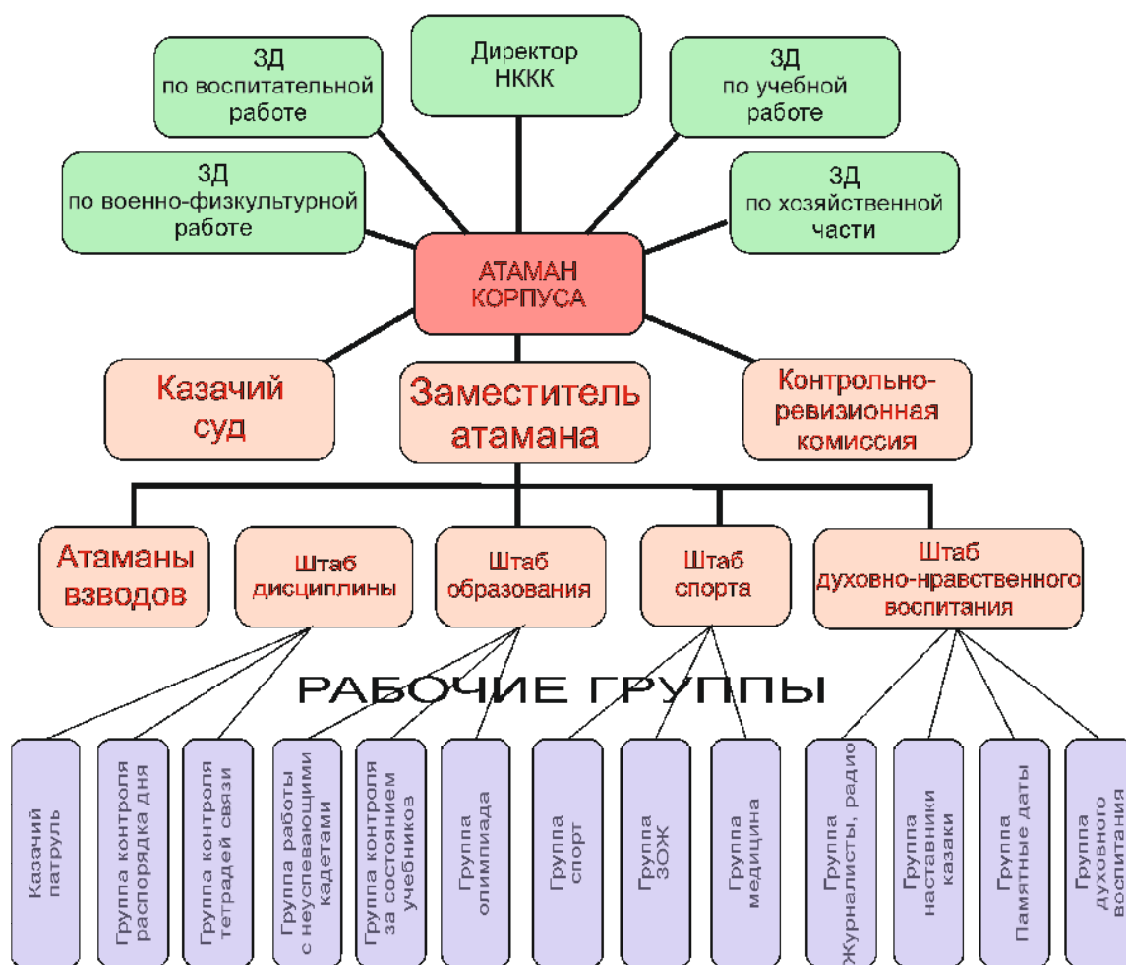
ЗД по воспитательной работе

Директор НККК

ЗД по учебной работе

ЗД по военно-физкультурной работе

ЗД по хозяйственной части

АТАМАН КОРПУСА

Казачий суд

Заместитель атамана

Контрольно-ревизионная комиссия

Атаманы взводов

Штаб дисциплины

Штаб образования

Штаб спорта

Штаб духовно-нравственного воспитания

РАБОЧИЕ ГРУППЫ

Казачий патруль

Группа контроля распорядка дня

Группа контроля тетрадей связи

Группа работы с неуспевающими кадетами

Группа контроля за состоянием учебников

Группа олимпиада

Группа спорт

Группа ЗОЖ

Группа медицина

Группа Журналисты, радио

Группа наставники казаки

Группа Памятные даты

Группа духовного воспитания